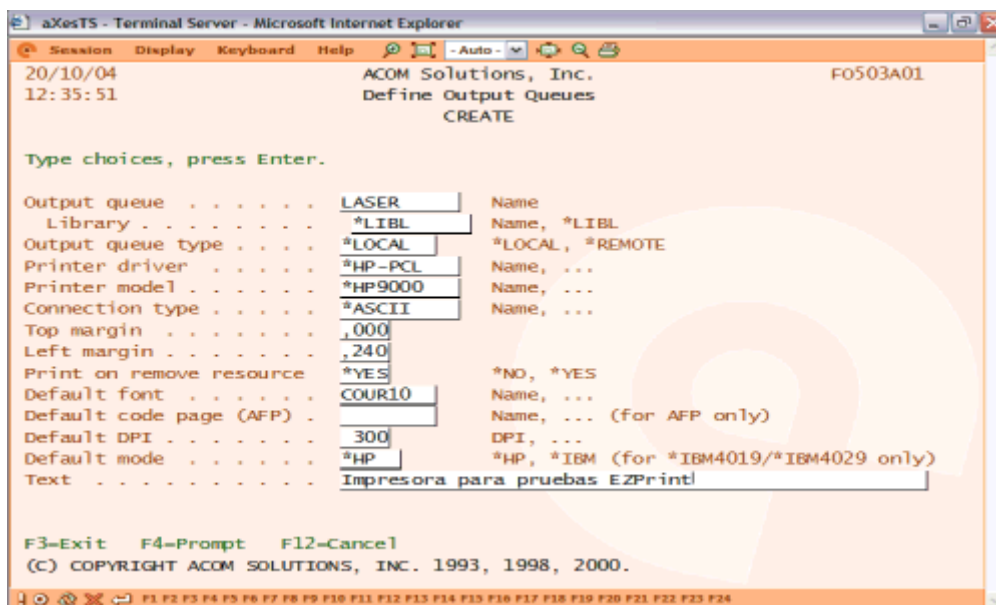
aXesTS - Terminal Server - Microsoft Internet Explorer

Session Display Keyboard Help -Auto-

20/10/04 ACOM Solutions, Inc. F0503A01
12:35:51 Define Output Queues
CREATE

Type choices, press Enter.

Output queue . . . . . . . LASER Name
Library . . . . . . . . *LIBL Name, *LIBL
Output queue type . . . . *LOCAL *LOCAL, *REMOTE
Printer driver . . . . . . *HP-PCL Name, ...
Printer model . . . . . . *HP9000 Name, ...
Connection type . . . . . *ASCII Name, ...
Top margin . . . . . . . . ,000
Left margin . . . . . . . ,240
Print on remove resource *YES *NO, *YES
Default font . . . . . . . COUR10 Name, ...
Default code page (AFP) . Name, ... (for AFP only)
Default DPI . . . . . . . 300 DPI, ...
Default mode . . . . . . . *HP *HP, *IBM (for *IBM4019/*IBM4029 only)
Text . . . . . . . . . . . Impresora para pruebas EZPrint

F3=Exit F4=Prompt F12=Cancel
(C) COPYRIGHT ACOM SOLUTIONS, INC. 1993, 1998, 2000.

F1 F2 F3 F4 F5 F6 F7 F8 F9 F10 F11 F12 F13 F14 F15 F16 F17 F18 F19 F20 F21 F22 F23 F24